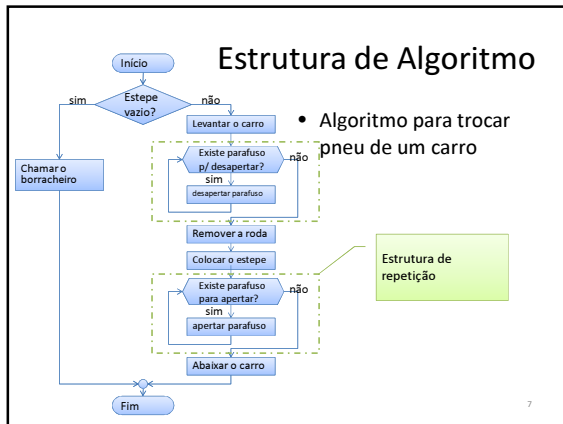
Estrutura de Algoritmo

• Algoritmo para trocar pneu de um carro

Início

Estepe vazio?

sim

não

Levantar o carro

Chamar o borracheiro

Existe parafuso p/ desapertar?

não

sim

desapertar parafuso

Remover a roda

Colocar o estepe

Estrutura de repetição

Existe parafuso para apertar?

não

sim

apertar parafuso

Abaixar o carro

Fim

7